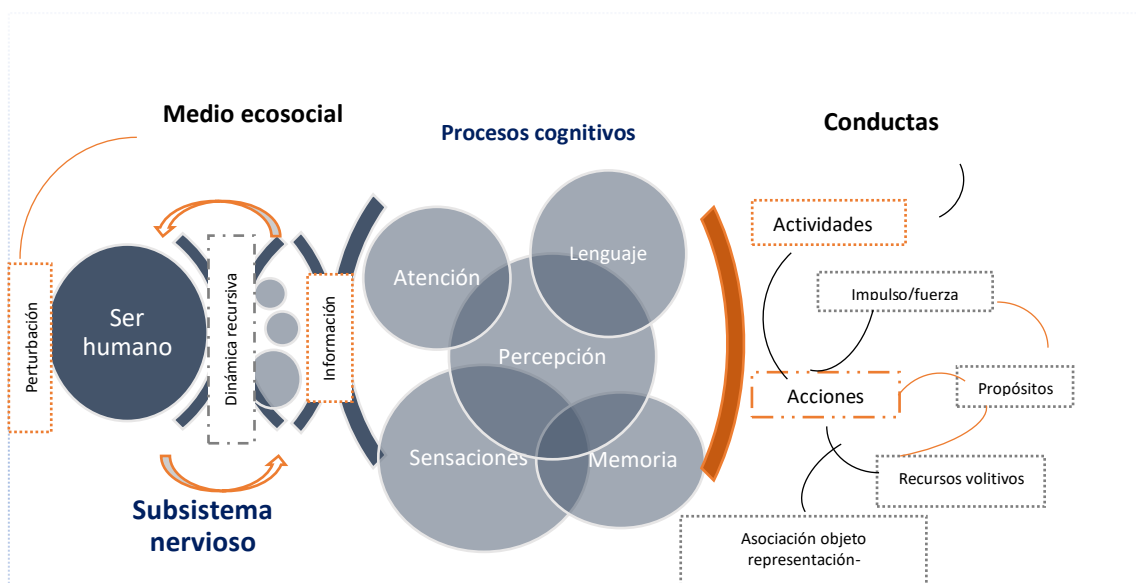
Medio ecosocial

Procesos cognitivos

Conductas

Perturbación

Ser humano

Dinámica recursiva

Información

Atención

Lenguaje

Percepción

Sensaciones

Memoria

Actividades

Impulso/fuerza

Acciones

Propósitos

Recursos volitivos

Asociación objeto representación-

Subsistema nervioso